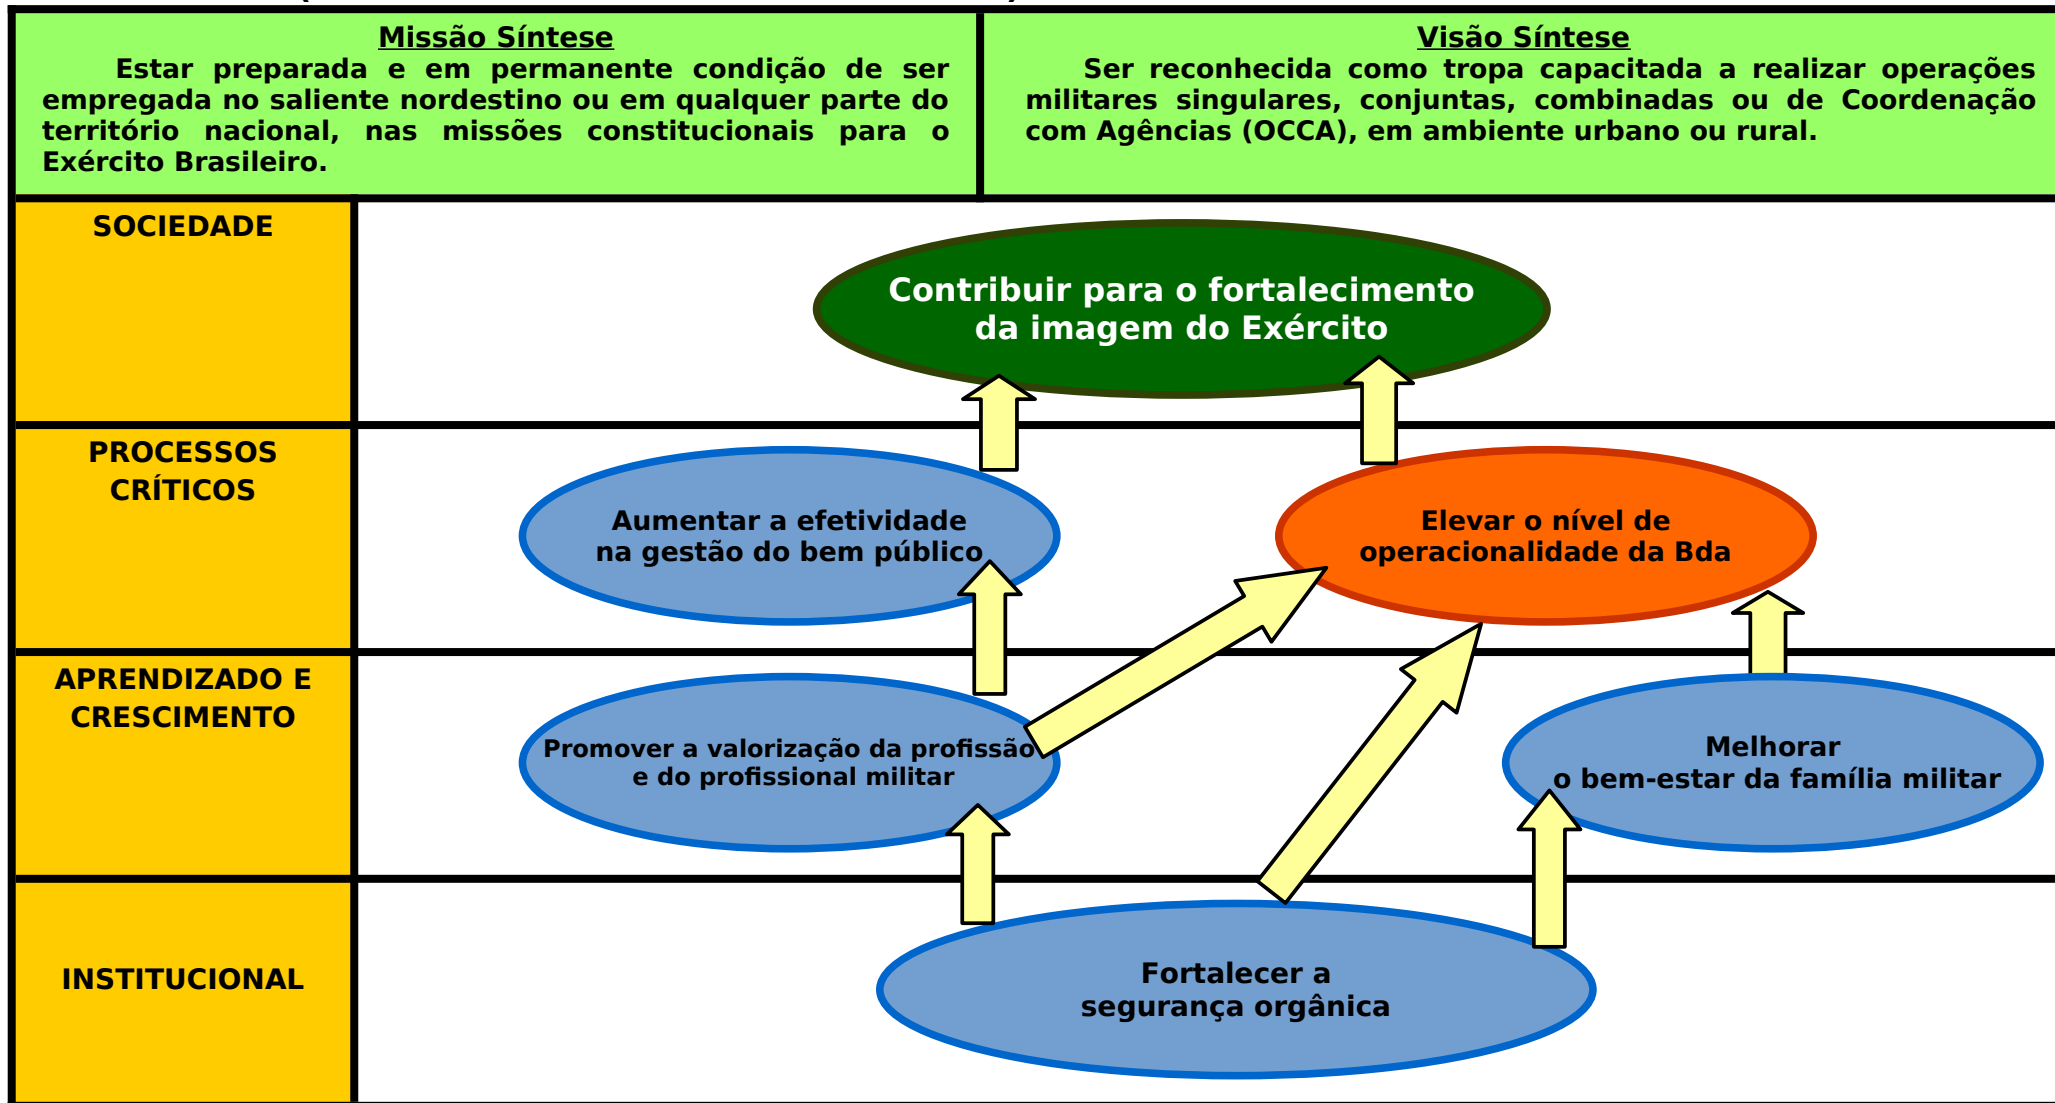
Missão Síntese
Estar preparada e em permanente condição de ser empregada no saliente nordestino ou em qualquer parte do território nacional, nas missões constitucionais para o Exército Brasileiro.

Visão Síntese
Ser reconhecida como tropa capacitada a realizar operações militares singulares, conjuntas, combinadas ou de Coordenação com Agências (OCCA), em ambiente urbano ou rural.

SOCIEDADE

Contribuir para o fortalecimento da imagem do Exército

PROCESSOS CRÍTICOS

Aumentar a efetividade na gestão do bem público

Elevar o nível de operacionalidade da Bda

APRENDIZADO E CRESCIMENTO

Promover a valorização da profissão e do profissional militar

Melhorar o bem-estar da família militar

INSTITUCIONAL

Fortalecer a segurança orgânica